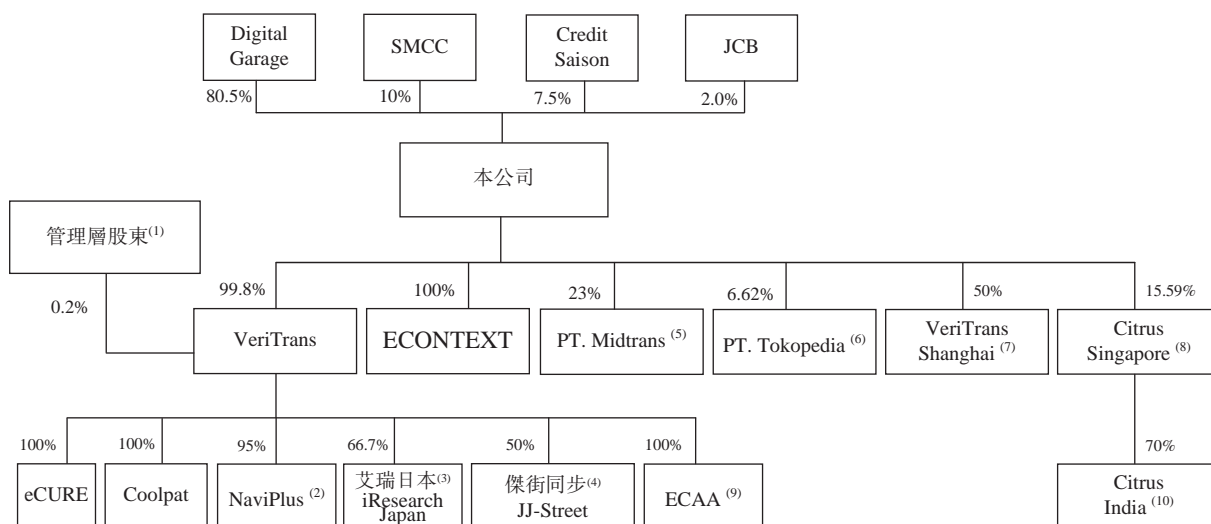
Digital Garage
SMCC
Credit Saison
JCB
80.5%
10%
7.5%
2.0%
本公司
管理層股東$^{(1)}$
0.2%
99.8%
100%
23%
6.62%
50%
15.59%
VeriTrans
ECONTEXT
PT. Midtrans $^{(5)}$
PT. Tokopedia $^{(6)}$
VeriTrans Shanghai $^{(7)}$
Citrus Singapore $^{(8)}$
100%
100%
95%
66.7%
50%
100%
70%
eCURE
Coolpat
NaviPlus $^{(2)}$
艾瑞日本$^{(3)}$ iResearch Japan
傑街同步$^{(4)}$ JJ-Street
ECAA $^{(9)}$
Citrus India $^{(10)}$